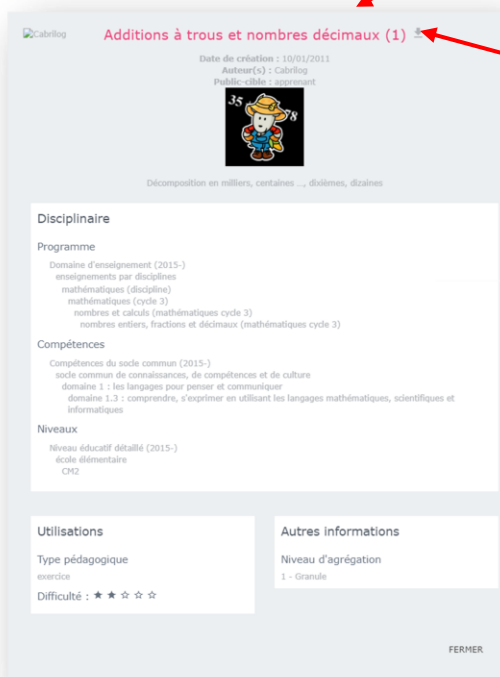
Cabrilog

Additions à trous et nombres décimaux (1)

Date de création : 10/01/2011
Auteur(s) : Cabrilog
Public-cible : apprenant

35 8

Décomposition en milliers, centaines ..., dixièmes, dizaines

Disciplinaire

Programme

Domaine d'enseignement (2015-)
enseignements par disciplines
mathématiques (discipline)
mathématiques (cycle 3)
nombres et calculs (mathématiques cycle 3)
nombres entiers, fractions et décimaux (mathématiques cycle 3)

Compétences

Compétences du socle commun (2015-)
socle commun de connaissances, de compétences et de culture
domaine 1 : les langages pour penser et communiquer
domaine 1.3 : comprendre, s'exprimer en utilisant les langages mathématiques, scientifiques et informatiques

Niveaux

Niveau éducatif détaillé (2015-)
école élémentaire
CM2

Utilisations

Type pédagogique
exercice

Difficulté : ★★☆☆☆

Autres informations

Niveau d'agrégation
1 - Granule

FERMER